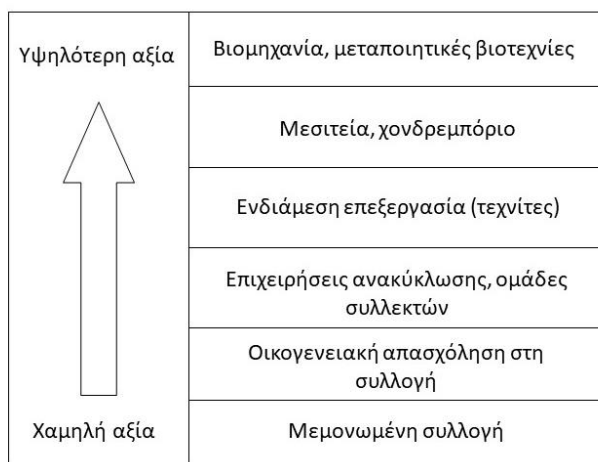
Υψηλότερη αξία

Βιομηχανία, μεταποιητικές βιοτεχνίες

Μεσιτεία, χονδρεμπόριο

Ενδιάμεση επεξεργασία (τεχνίτες)

Επιχειρήσεις ανακύκλωσης, ομάδες συλλεκτών

Οικογενειακή απασχόληση στη συλλογή

Χαμηλή αξία

Μεμονωμένη συλλογή